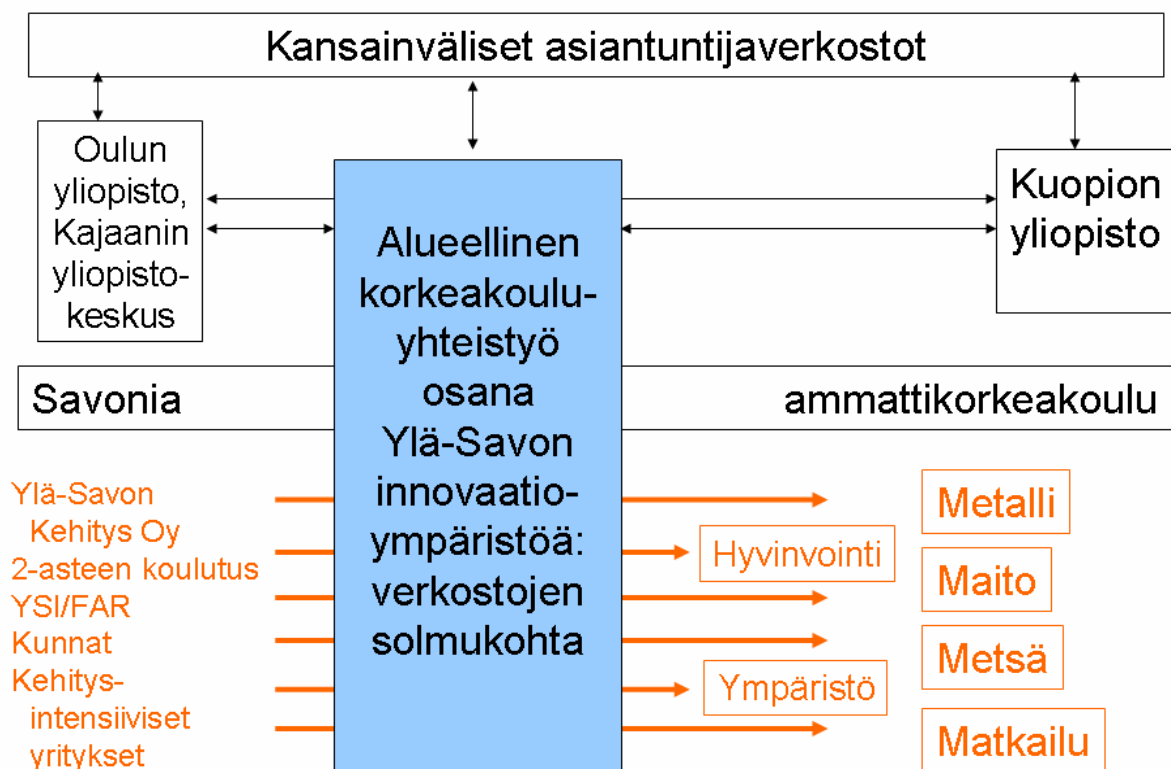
Kansainväliset asiantuntijaverkostot

Oulun yliopisto, Kajaanin yliopistokeskus

Alueellinen korkeakouluyhteistyö osana Ylä-Savon innovaatioympäristöä: verkostojen solmukohta

Kuopion yliopisto

Savonia

ammattikorkeakoulu

Ylä-Savon Kehitys Oy
2-asteen koulutus
YSI/FAR
Kunnat
Kehitysintensiiviset yritykset

Hyvinvointi

Ympäristö

Metalli

Maito

Metsä

Matkailu